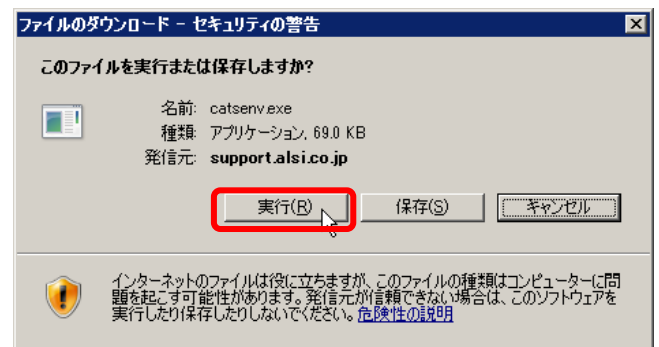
ファイルのダウンロード － セキュリティの警告

このファイルを実行または保存しますか?

名前: catsenv.exe
種類: アプリケーション, 69.0 KB
発信元: support.alsi.co.jp

実行(R)
保存(S)
キャンセル

インターネットのファイルは役に立ちますが、このファイルの種類はコンピューターに問題を起こす可能性があります。発信元が信頼できない場合は、このソフトウェアを実行したり保存したりしないでください。危険性の説明